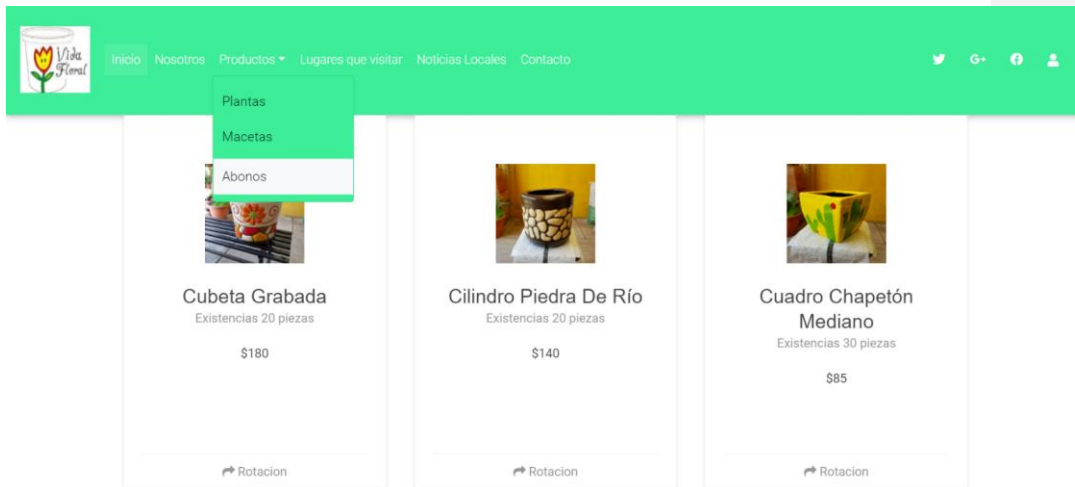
Vida Floral

Inicio Nosotros Productos Lugares que visitar Noticias Locales Contacto

Plantas
Macetas
Abonos

Cubeta Grabada
Existencias 20 piezas
$180
Rotacion

Cilindro Piedra De Río
Existencias 20 piezas
$140
Rotacion

Cuadro Chapetón Mediano
Existencias 30 piezas
$85
Rotacion